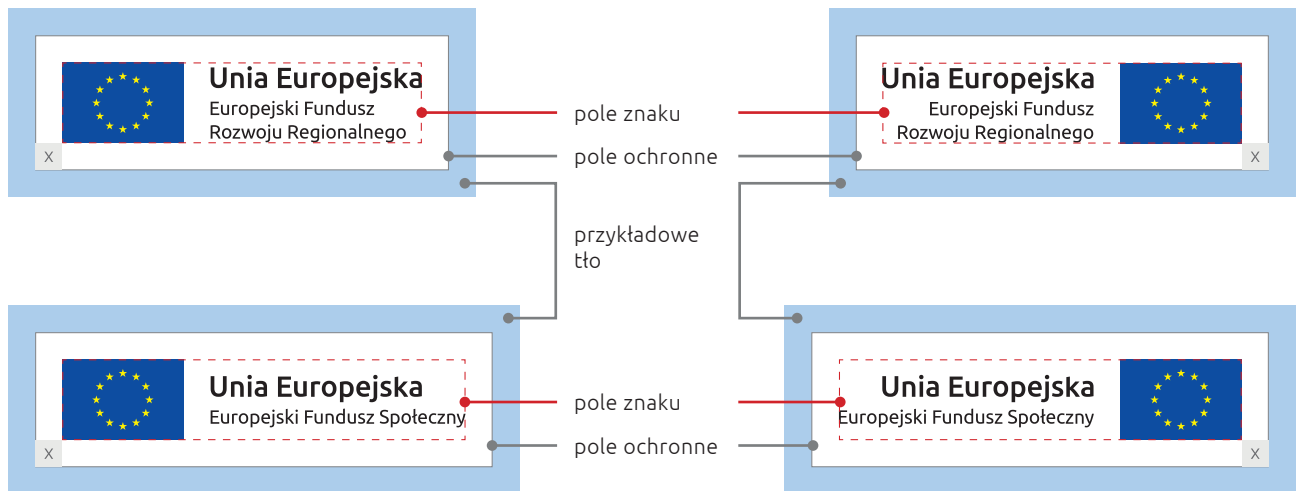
Unia Europejska
Europejski Fundusz
Rozwoju Regionalnego

X

pole znaku

pole ochronne

Unia Europejska
Europejski Fundusz
Rozwoju Regionalnego

X

przykładowe
tło

Unia Europejska
Europejski Fundusz Społeczny

X

pole znaku

pole ochronne

Unia Europejska
Europejski Fundusz Społeczny

X